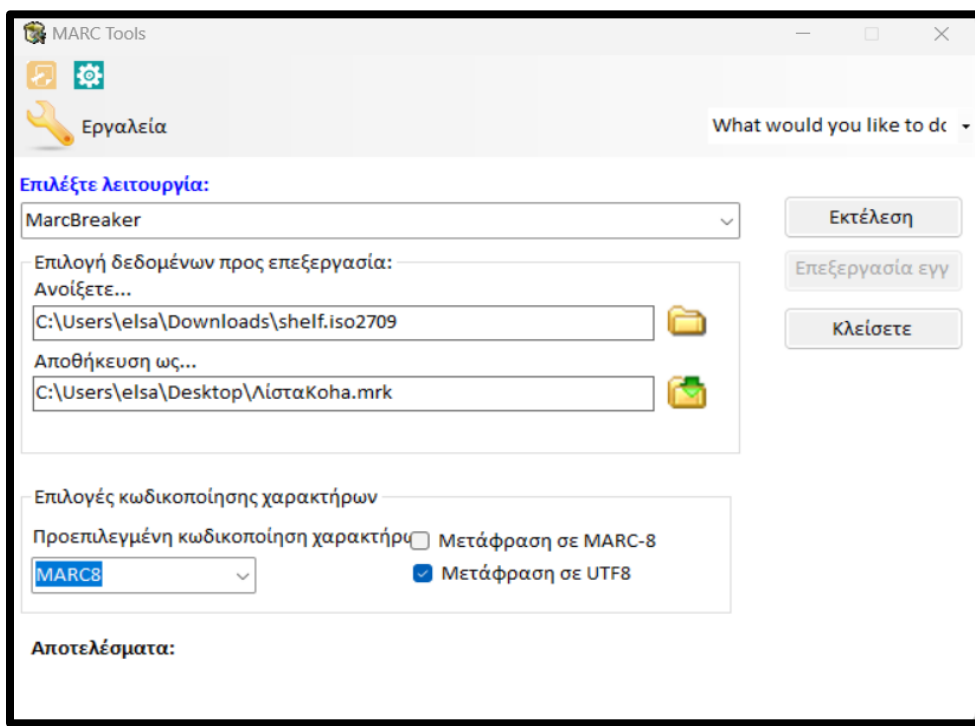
MARC Tools

Εργαλεία

What would you like to dc

Επιλέξτε λειτουργία:

MarcBreaker

Εκτέλεση

Επιλογή δεδομένων προς επεξεργασία:

Επεξεργασία εγγ

Ανοίξετε...

C:\Users\elsa\Downloads\shelf.iso2709

Κλείσετε

Αποθήκευση ως...

C:\Users\elsa\Desktop\ΛίσταKoha.mrk

Επιλογές κωδικοποίησης χαρακτήρων

Προεπιλεγμένη κωδικοποίηση χαρακτήρω

Μετάφραση σε MARC-8

MARC8

Μετάφραση σε UTF8

Αποτελέσματα: